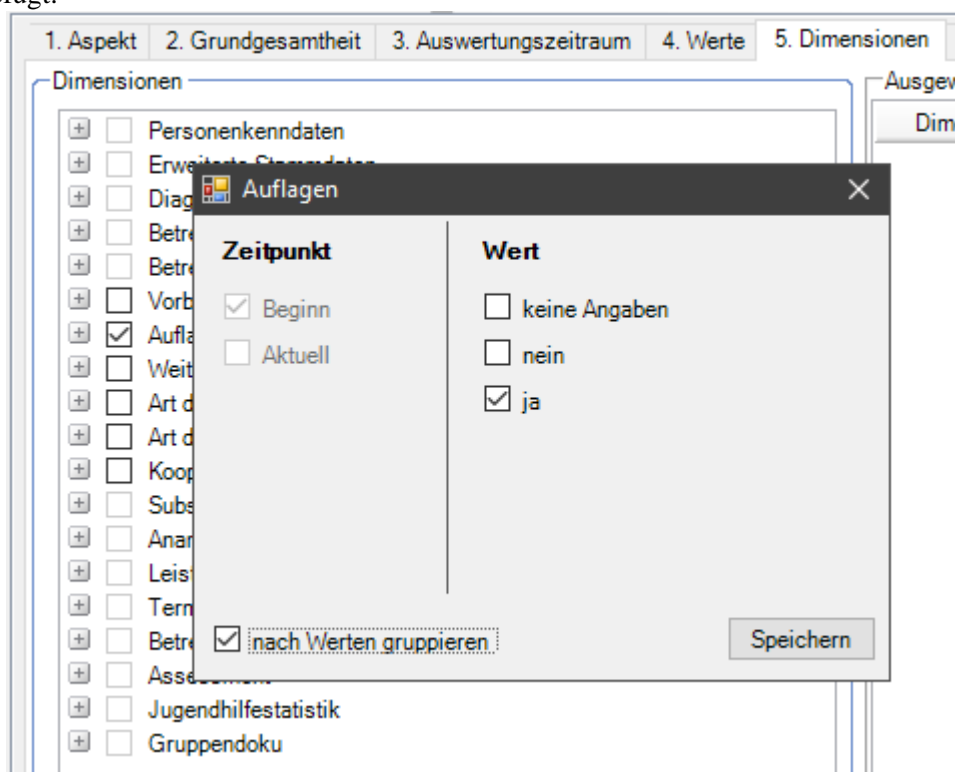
fragt.

1. Aspekt | 2. Grundgesamtheit | 3. Auswertungszeitraum | 4. Werte | 5. Dimensionen

Dimensionen

Ausgew

Dim

Personenkenndaten
Erweiterte Stammdaten
Diag
Betr
Betr
Vorb
Aufla
Weit
Art d
Art d
Koop
Subs
Anar
Leis
Term
Betr
Assessment
Jugendhilfestatistik
Gruppendoku

Auflagen

Zeitpunkt
Beginn
Aktuell

Wert
keine Angaben
nein
ja

nach Werten gruppieren

Speichern